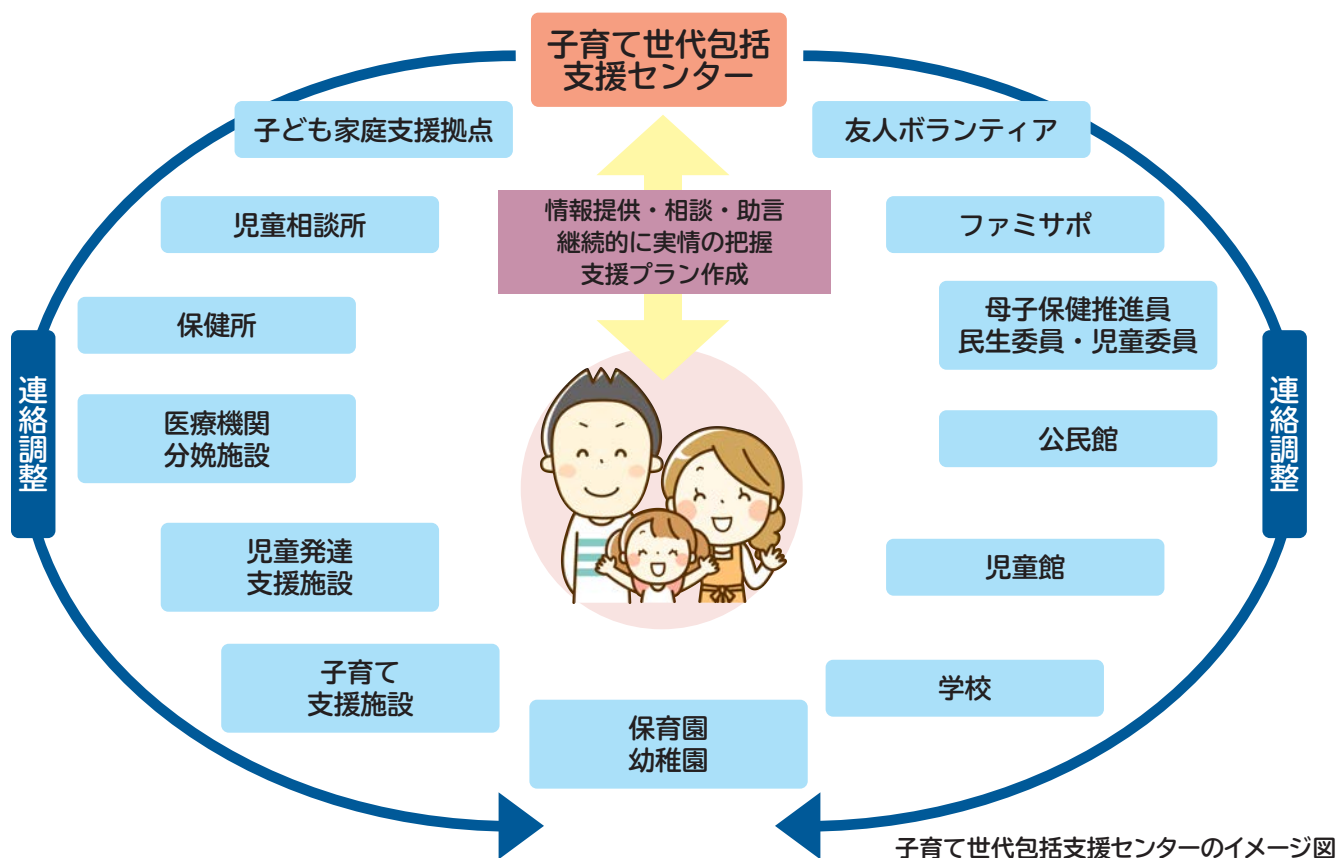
子育て世代包括
支援センター

子ども家庭支援拠点

友人ボランティア

情報提供・相談・助言
継続的に実情の把握
支援プラン作成

児童相談所

ファミサポ

保健所

母子保健推進員
民生委員・児童委員

連絡調整

連絡調整

医療機関
分娩施設

公民館

児童発達
支援施設

児童館

子育て
支援施設

学校

保育園
幼稚園

子育て世代包括支援センターのイメージ図